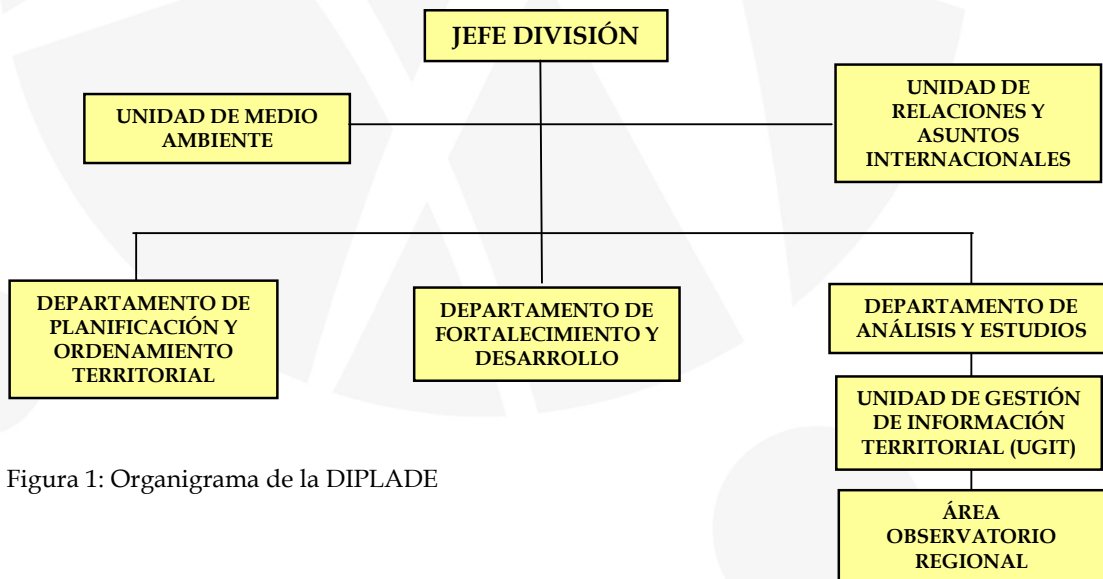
JEFE DIVISIÓN

UNIDAD DE MEDIO AMBIENTE

UNIDAD DE RELACIONES Y ASUNTOS INTERNACIONALES

DEPARTAMENTO DE PLANIFICACIÓN Y ORDENAMIENTO TERRITORIAL

DEPARTAMENTO DE FORTALECIMIENTO Y DESARROLLO

DEPARTAMENTO DE ANÁLISIS Y ESTUDIOS

UNIDAD DE GESTIÓN DE INFORMACIÓN TERRITORIAL (UGIT)

ÁREA OBSERVATORIO REGIONAL

Figura 1: Organigrama de la DIPLADE